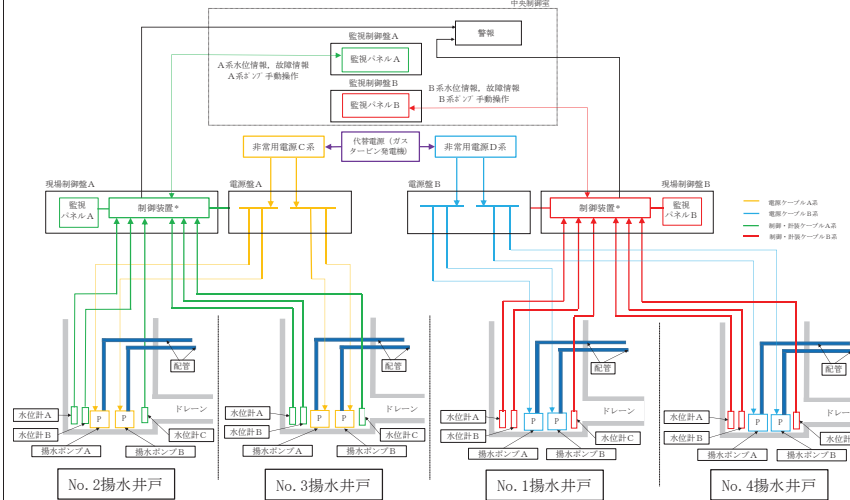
中央制御室

警報

監視制御盤A

監視パネルA

A系水位情報，故障情報
A系ポンプ 手動操作

監視制御盤B

監視パネルB

B系水位情報，故障情報
B系ポンプ 手動操作

非常用電源C系

代替電源（ガスタービン発電機）

非常用電源D系

現場制御盤A

監視パネルA

制御装置*

電源盤A

電源盤B

制御装置*

監視パネルB

現場制御盤B

電源ケーブルA系
電源ケーブルB系
制御・計装ケーブルA系
制御・計装ケーブルB系

配管

ドレーン

水位計A
水位計B
P
P
水位計C
揚水ポンプA
揚水ポンプB

No.2揚水井戸

配管

ドレーン

水位計A
水位計B
P
P
水位計C
揚水ポンプA
揚水ポンプB

No.3揚水井戸

配管

ドレーン

水位計A
水位計B
P
P
水位計C
揚水ポンプA
揚水ポンプB

No.1揚水井戸

配管

ドレーン

水位計A
水位計B
P
P
水位計C
揚水ポンプA
揚水ポンプB

No.4揚水井戸